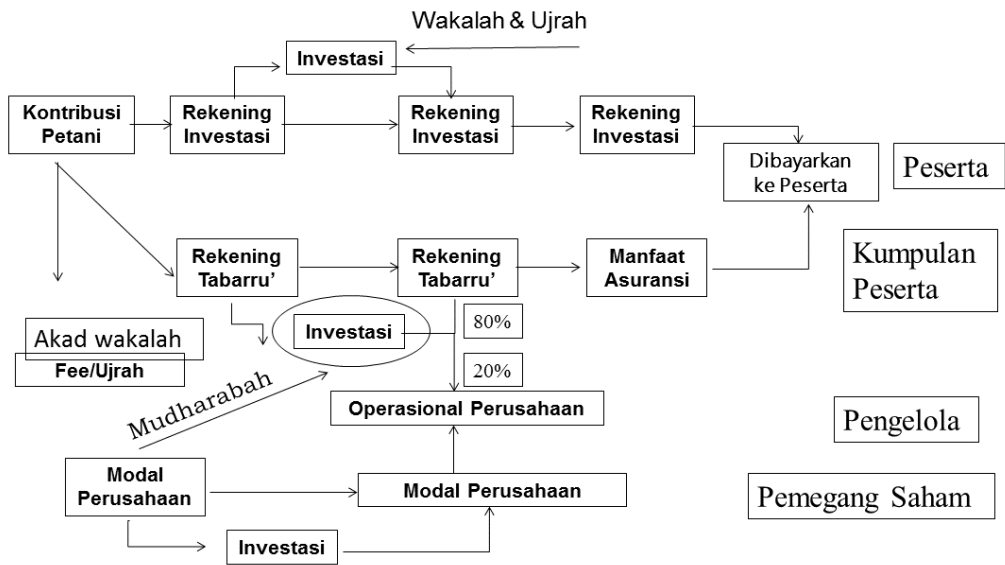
Wakalah & Ujrah

Investasi

Kontribusi Petani

Rekening Investasi

Rekening Investasi

Rekening Investasi

Dibayarkan ke Peserta

Peserta

Rekening Tabarru'

Rekening Tabarru'

Manfaat Asuransi

Kumpulan Peserta

Akad wakalah

Fee/Ujrah

Investasi

80%

20%

Mudharabah

Operasional Perusahaan

Pengelola

Modal Perusahaan

Modal Perusahaan

Pemegang Saham

Investasi